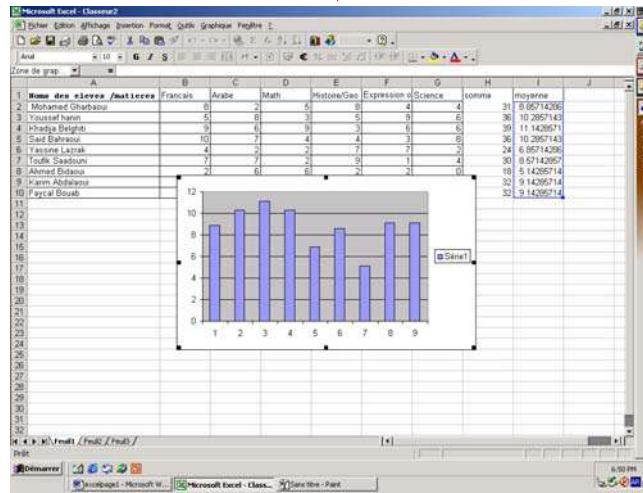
Microsoft Excel - Classeur2

Fichier Edition Affichage Insertion Format Outils Graphique Fenêtre ?

Arial 10 G I S

Zone de grap.

| | A | B | C | D | E | F | G | H | I | J |
|---|---|---|---|---|---|---|---|---|---|---|
| 1 | Noms des eleves /matieres | Francais | Arabe | Math | Histoire/Geo | Expression o | Science | somme | moyenne | |
| 2 | Mohamed Gharbaoui | 8 | 2 | 5 | 8 | 4 | 4 | 31 | 8.85714286 | |
| 3 | Youssef hanin | 5 | 8 | 3 | 5 | 9 | 6 | 36 | 10.2857143 | |
| 4 | Khadija Belghiti | 9 | 6 | 9 | 3 | 6 | 6 | 39 | 11.1428571 | |
| 5 | Said Bahraoui | 10 | 7 | 4 | 4 | 3 | 8 | 36 | 10.2857143 | |
| 6 | Yassine Lazrak | 4 | 2 | 2 | 7 | 7 | 2 | 24 | 6.85714286 | |
| 7 | Toufik Saadouni | 7 | 7 | 2 | 9 | 1 | 4 | 30 | 8.57142857 | |
| 8 | Ahmed Bidaoui | 2 | 6 | 6 | 2 | 2 | 0 | 18 | 5.14285714 | |
| 9 | Karim Abdalaoui | | | | | | | 32 | 9.14285714 | |
| 10 | Faycal Bouab | | | | | | | 32 | 9.14285714 | |

12
10
8
6
4
2
0
1 2 3 4 5 6 7 8 9
Série1

11 12 13 14 15 16 17 18 19 20 21 22 23 24 25 26 27 28 29 30 31 32

Feuil1 / Feuil2 / Feuil3 /

Prêt

Démarrer | excelpage1 - Microsoft W... | Microsoft Excel - Class... | Sans titre - Paint

6:50 PM